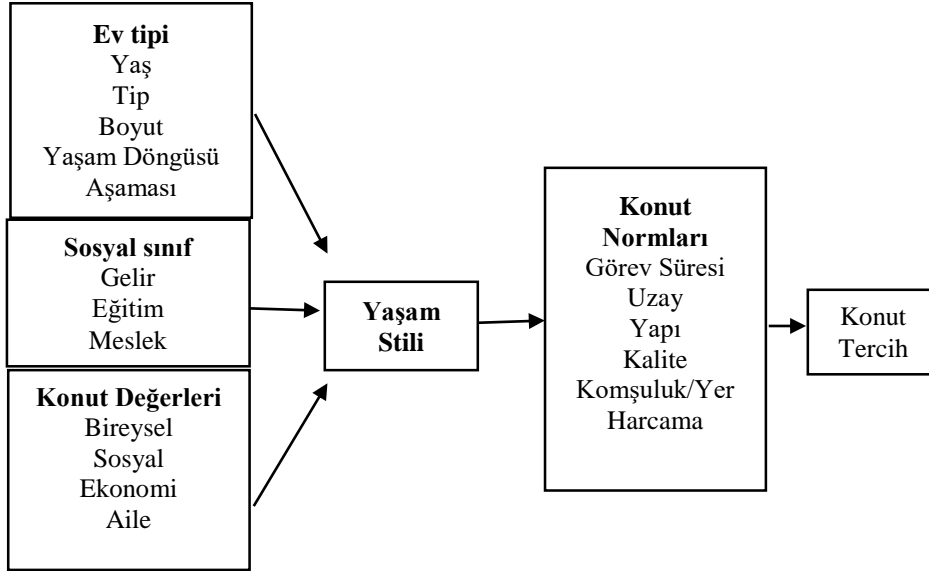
**Ev tipi**
Yaş
Tip
Boyut
Yaşam Döngüsü Aşaması

**Sosyal sınıf**
Gelir
Eğitim
Meslek

**Konut Değerleri**
Bireysel
Sosyal
Ekonomi
Aile

**Yaşam Stili**

**Konut Normları**
Görev Süresi
Uzay
Yapı
Kalite
Komşuluk/Yer
Harcama

Konut Tercih